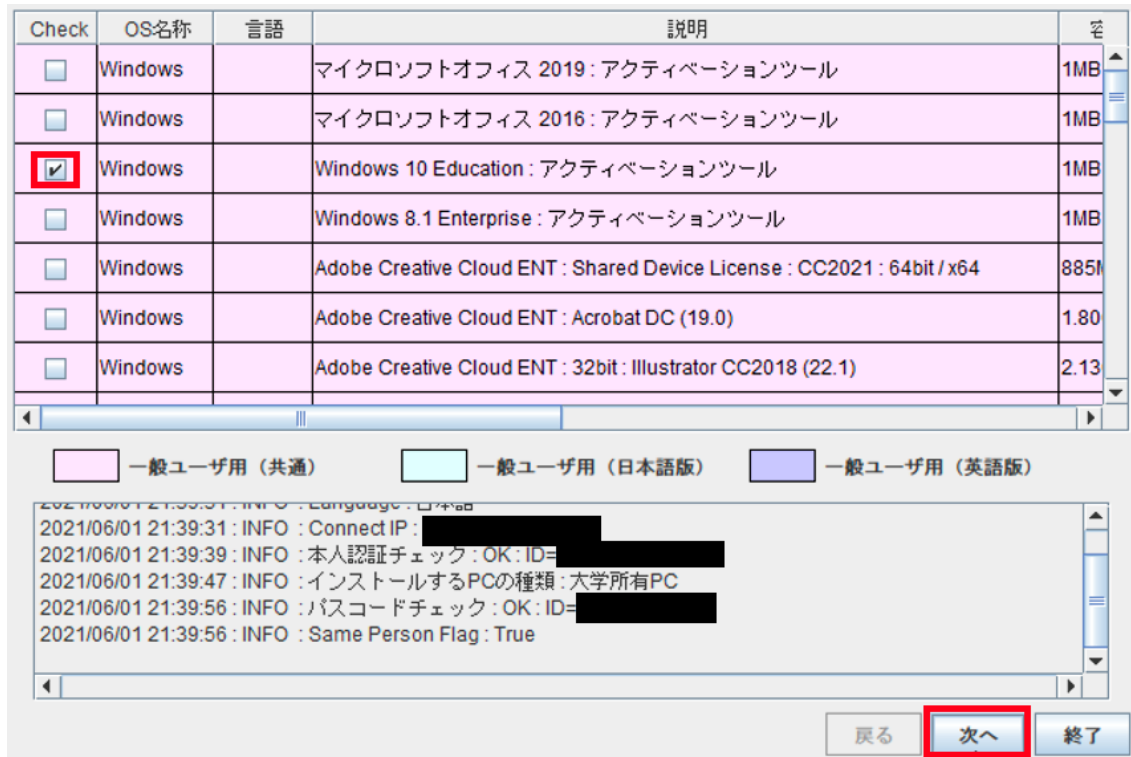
| Check | OS名称 | 言語 | 説明 | 容 |
|---|---|---|---|---|
| | Windows | | マイクロソフトオフィス 2019 : アクティベーションツール | 1MB |
| | Windows | | マイクロソフトオフィス 2016 : アクティベーションツール | 1MB |
| ✔ | Windows | | Windows 10 Education : アクティベーションツール | 1MB |
| | Windows | | Windows 8.1 Enterprise : アクティベーションツール | 1MB |
| | Windows | | Adobe Creative Cloud ENT : Shared Device License : CC2021 : 64bit / x64 | 885M |
| | Windows | | Adobe Creative Cloud ENT : Acrobat DC (19.0) | 1.80 |
| | Windows | | Adobe Creative Cloud ENT : 32bit : Illustrator CC2018 (22.1) | 2.13 |

一般ユーザ用（共通）　一般ユーザ用（日本語版）　一般ユーザ用（英語版）

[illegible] : INFO : Language : 日本語
2021/06/01 21:39:31 : INFO : Connect IP :
2021/06/01 21:39:39 : INFO : 本人認証チェック : OK : ID=
2021/06/01 21:39:47 : INFO : インストールするPCの種類 : 大学所有PC
2021/06/01 21:39:56 : INFO : パスコードチェック : OK : ID=
2021/06/01 21:39:56 : INFO : Same Person Flag : True

戻る　次へ　終了